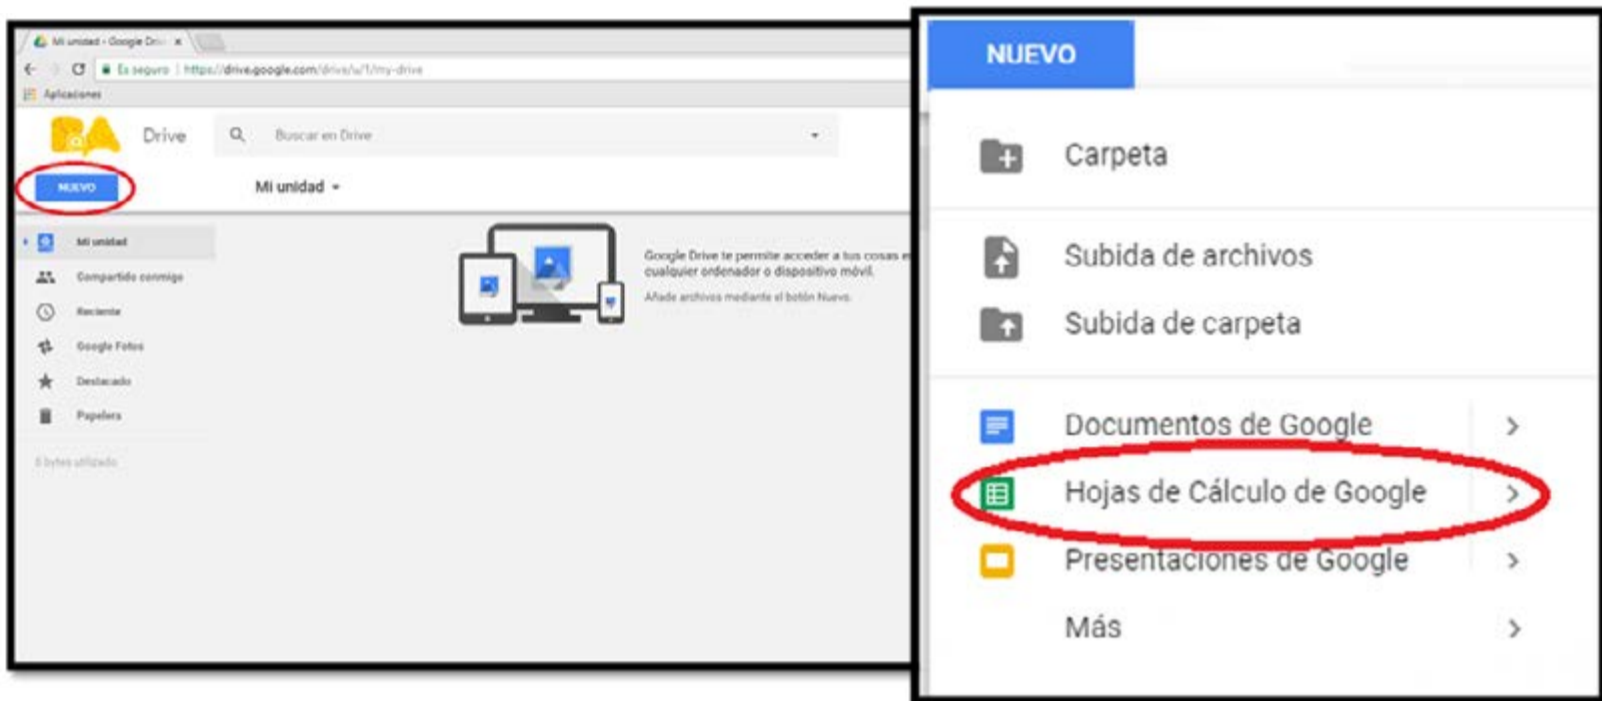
Mi unidad - Google Drive ×

Es seguro | https://drive.google.com/drive/u/1/my-drive

Aplicaciones

Drive

Buscar en Drive

NUEVO

Mi unidad

Mi unidad

Compartido conmigo

Reciente

Google Fotos

Destacado

Papelera

0 bytes utilizado

Google Drive te permite acceder a tus cosas e cualquier ordenador o dispositivo móvil.

Añade archivos mediante el botón Nuevo.

NUEVO

Carpeta

Subida de archivos

Subida de carpeta

Documentos de Google

Hojas de Cálculo de Google

Presentaciones de Google

Más